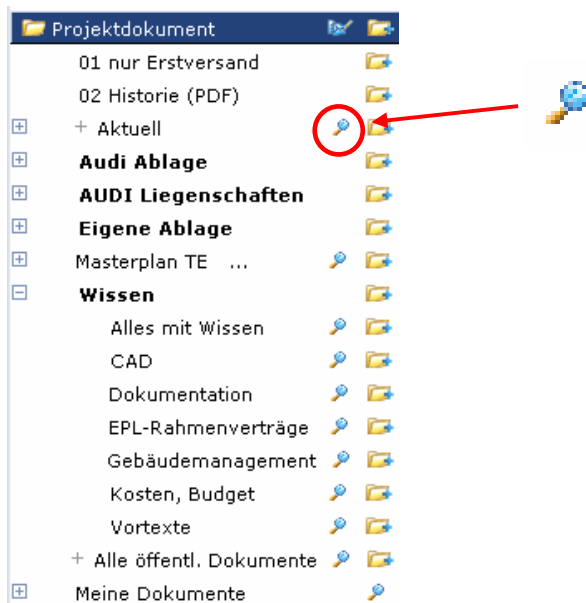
Projektdokument

01 nur Erstversand

02 Historie (PDF)

+ Aktuell

Audi Ablage

AUDI Liegenschaften

Eigene Ablage

Masterplan TE ...

Wissen

Alles mit Wissen

CAD

Dokumentation

EPL-Rahmenverträge

Gebäudemanagement

Kosten, Budget

Vortexte

+ Alle öffentl. Dokumente

Meine Dokumente